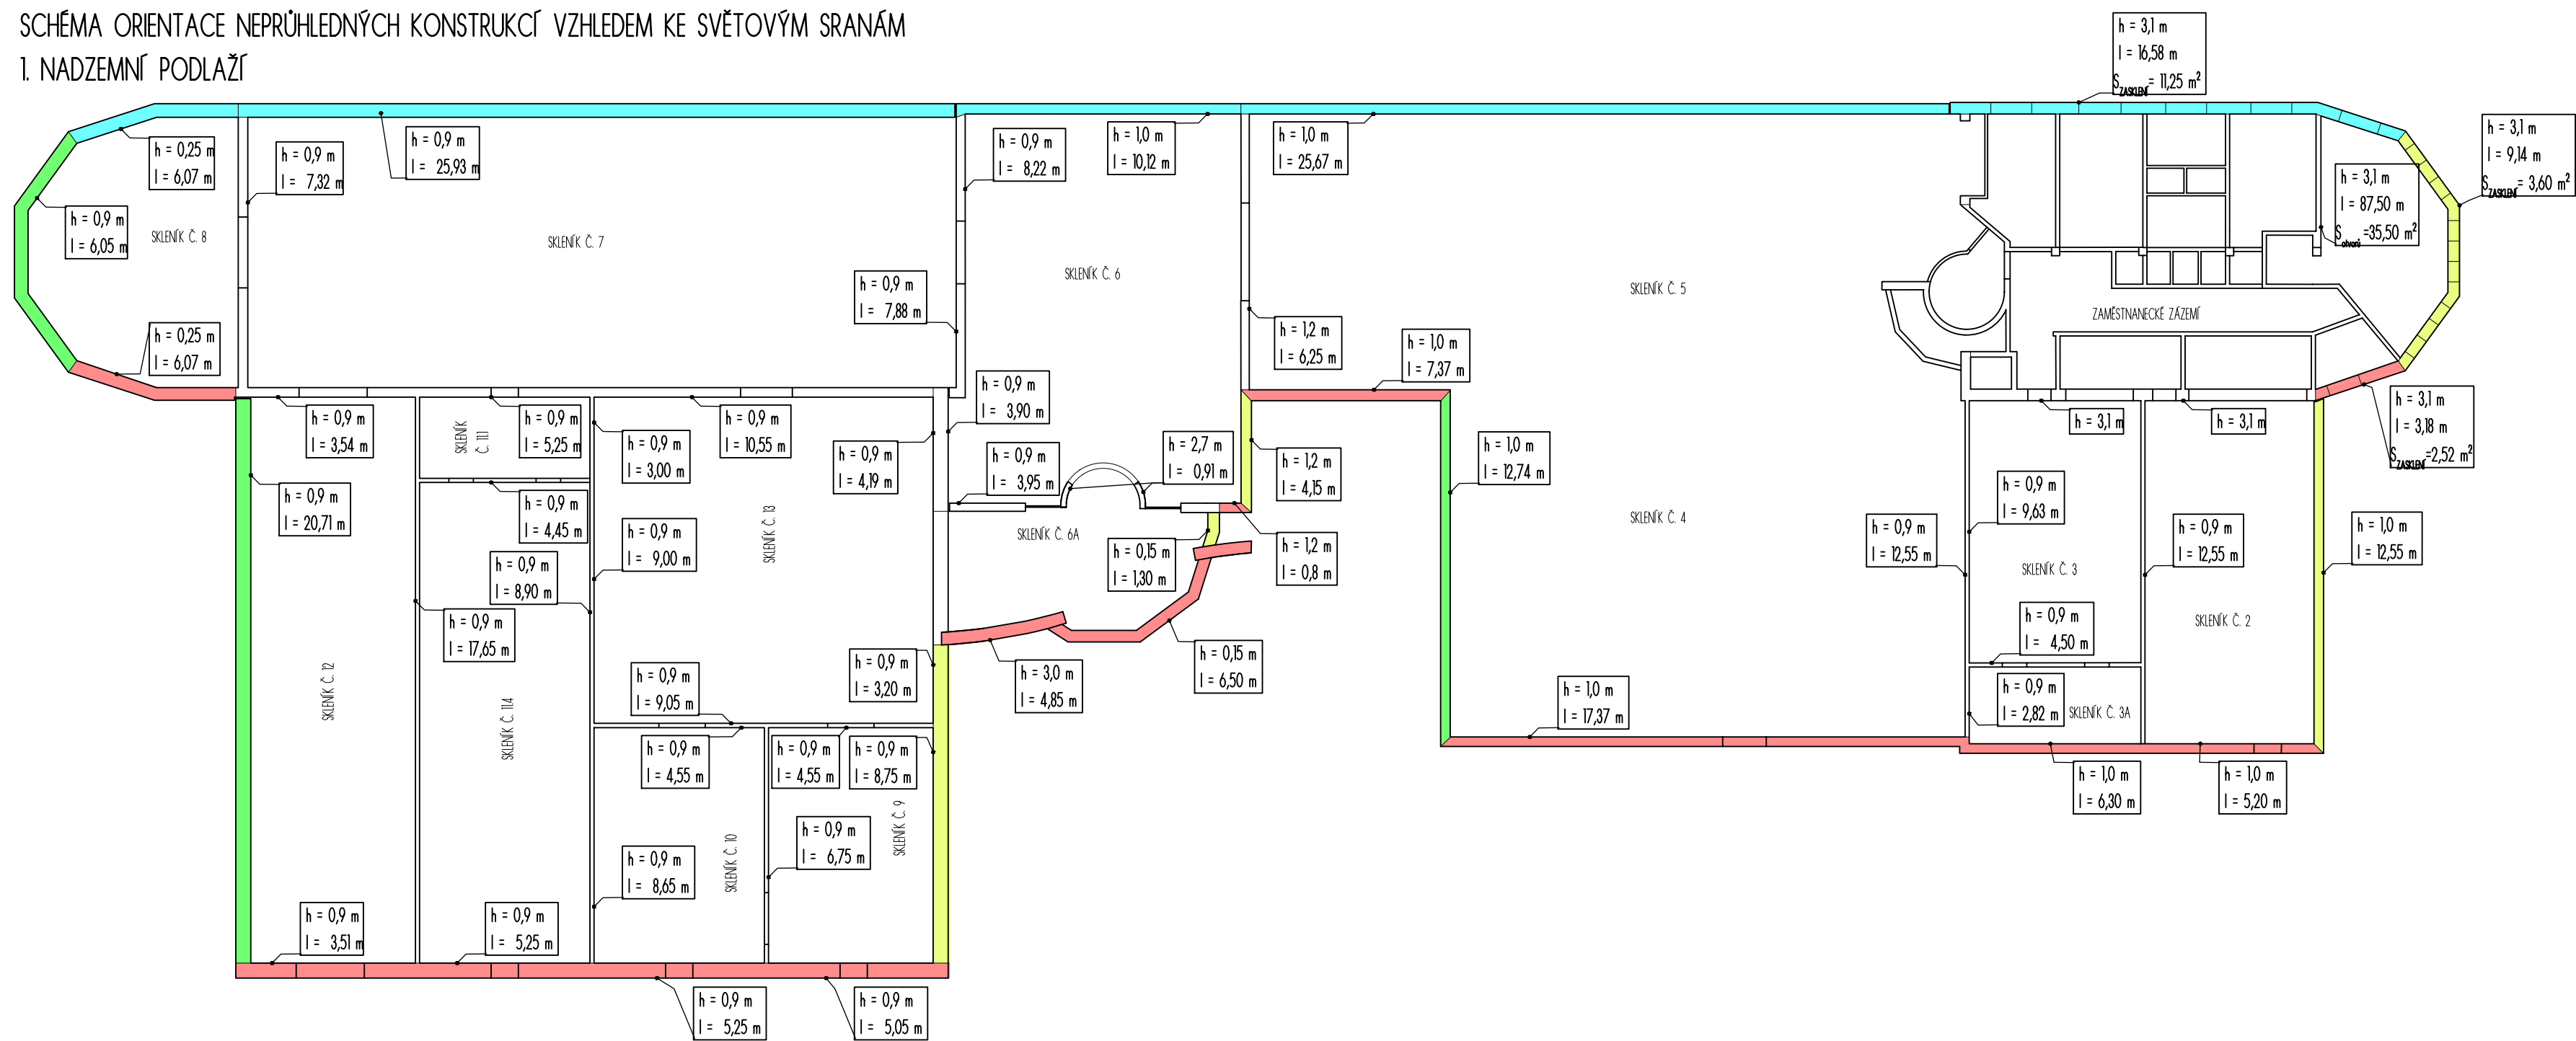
SCHÉMA ORIENTACE NEPRŮHLEDNÝCH KONSTRUKCÍ VZHLEDEM KE SVĚTOVÝM SRANÁM
1. NADZEMNÍ PODLAŽÍ

h = 3,1 m
l = 16,58 m
$S_{ZASKLENÍ}$ = 11,25 m$^2$

h = 3,1 m
l = 9,14 m
$S_{ZASKLENÍ}$ = 3,60 m$^2$

h = 0,25 m
l = 6,07 m

h = 0,9 m
l = 7,32 m

h = 0,9 m
l = 25,93 m

h = 0,9 m
l = 8,22 m

h = 1,0 m
l = 10,12 m

h = 1,0 m
l = 25,67 m

h = 3,1 m
l = 87,50 m
$S_{otvorů}$ =35,50 m$^2$

h = 0,9 m
l = 6,05 m

SKLENÍK Č. 8

SKLENÍK Č. 7

SKLENÍK Č. 6

SKLENÍK Č. 5

h = 0,9 m
l = 7,88 m

ZAMĚSTNANECKÉ ZÁZEMÍ

h = 0,25 m
l = 6,07 m

h = 1,2 m
l = 6,25 m

h = 1,0 m
l = 7,37 m

h = 0,9 m
l = 3,90 m

h = 3,1 m
l = 3,18 m
$S_{ZASKLENÍ}$ =2,52 m$^2$

h = 0,9 m
l = 3,54 m

SKLENÍK Č. 111

h = 0,9 m
l = 5,25 m

h = 0,9 m
l = 10,55 m

h = 3,1 m

h = 3,1 m

h = 0,9 m
l = 3,00 m

h = 0,9 m
l = 4,19 m

h = 0,9 m
l = 3,95 m

h = 2,7 m
l = 0,91 m

h = 1,2 m
l = 4,15 m

h = 1,0 m
l = 12,74 m

h = 0,9 m
l = 20,71 m

h = 0,9 m
l = 4,45 m

SKLENÍK Č. 13

h = 0,9 m
l = 9,63 m

SKLENÍK Č. 6A

SKLENÍK Č. 4

h = 0,9 m
l = 9,00 m

h = 0,15 m
l = 1,30 m

h = 1,2 m
l = 0,8 m

h = 0,9 m
l = 12,55 m

h = 0,9 m
l = 12,55 m

h = 1,0 m
l = 12,55 m

h = 0,9 m
l = 8,90 m

SKLENÍK Č. 3

SKLENÍK Č. 2

h = 0,9 m
l = 17,65 m

h = 0,9 m
l = 4,50 m

SKLENÍK Č. 12

SKLENÍK Č. 11.4

h = 3,0 m
l = 4,85 m

h = 0,15 m
l = 6,50 m

h = 0,9 m
l = 9,05 m

h = 0,9 m
l = 3,20 m

h = 0,9 m
l = 2,82 m

SKLENÍK Č. 3A

h = 1,0 m
l = 17,37 m

h = 0,9 m
l = 4,55 m

h = 0,9 m
l = 4,55 m

h = 0,9 m
l = 8,75 m

h = 1,0 m
l = 6,30 m

h = 1,0 m
l = 5,20 m

h = 0,9 m
l = 6,75 m

SKLENÍK Č. 9

h = 0,9 m
l = 8,65 m

SKLENÍK Č. 10

h = 0,9 m
l = 3,51 m

h = 0,9 m
l = 5,25 m

h = 0,9 m
l = 5,25 m

h = 0,9 m
l = 5,05 m